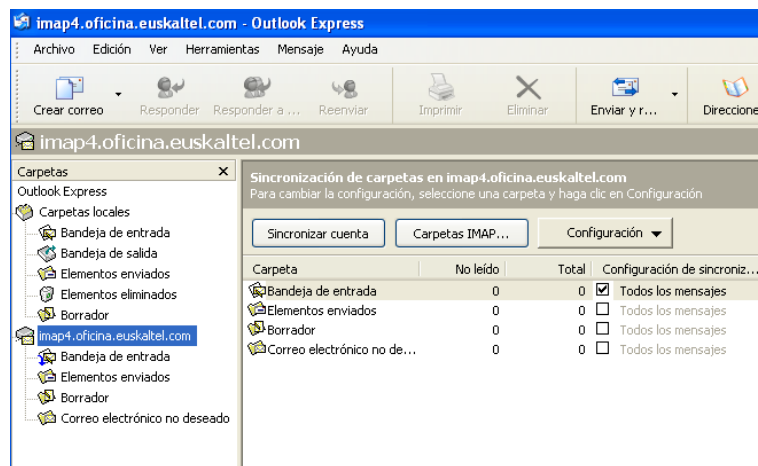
imap4.oficina.euskaltel.com - Outlook Express

Archivo Edición Ver Herramientas Mensaje Ayuda

Crear correo Responder Responder a ... Reenviar Imprimir Eliminar Enviar y r... Direccione

imap4.oficina.euskaltel.com

Carpetas ×
Outlook Express
Carpetas locales
Bandeja de entrada
Bandeja de salida
Elementos enviados
Elementos eliminados
Borrador
imap4.oficina.euskaltel.com
Bandeja de entrada
Elementos enviados
Borrador
Correo electrónico no deseado

Sincronización de carpetas en imap4.oficina.euskaltel.com
Para cambiar la configuración, seleccione una carpeta y haga clic en Configuración

Sincronizar cuenta Carpetas IMAP... Configuración

| Carpeta | No leído | Total | Configuración de sincroniz... |
|---|---|---|---|
| Bandeja de entrada | 0 | 0 | ☑ Todos los mensajes |
| Elementos enviados | 0 | 0 | ☐ Todos los mensajes |
| Borrador | 0 | 0 | ☐ Todos los mensajes |
| Correo electrónico no de... | 0 | 0 | ☐ Todos los mensajes |